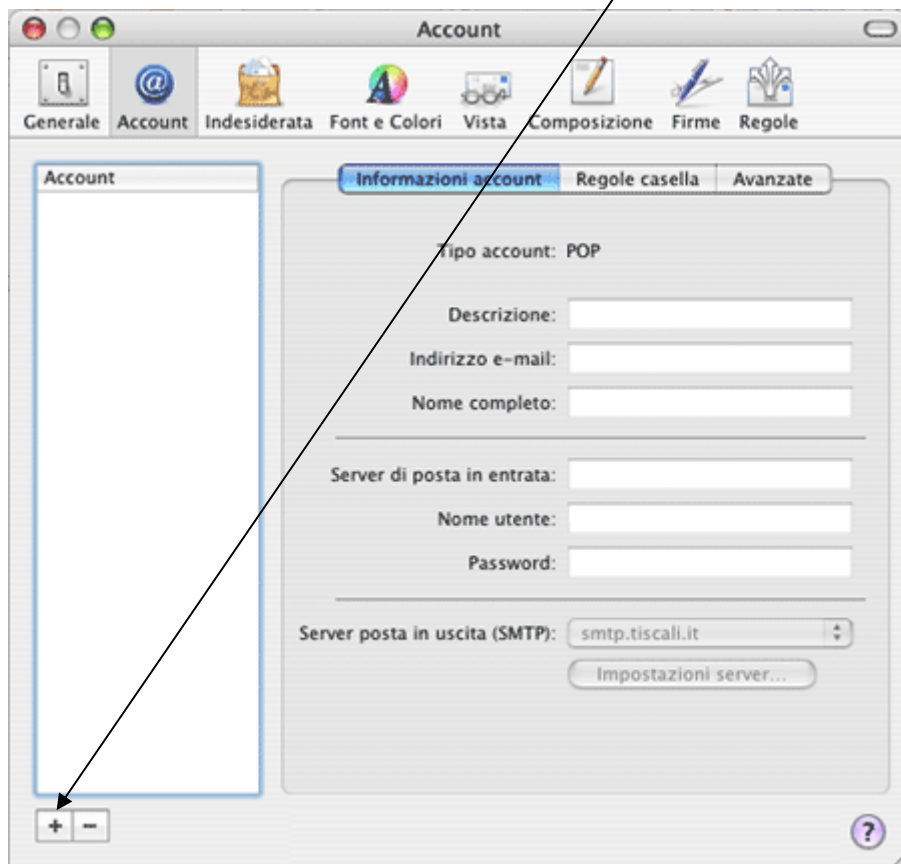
Account

Generale Account Indesiderata Font e Colori Vista Composizione Firme Regole

Account

Informazioni account Regole casella Avanzate

Tipo account: POP

Descrizione:

Indirizzo e-mail:

Nome completo:

Server di posta in entrata:

Nome utente:

Password:

Server posta in uscita (SMTP): smtp.tiscali.it

Impostazioni server...

+ −

?